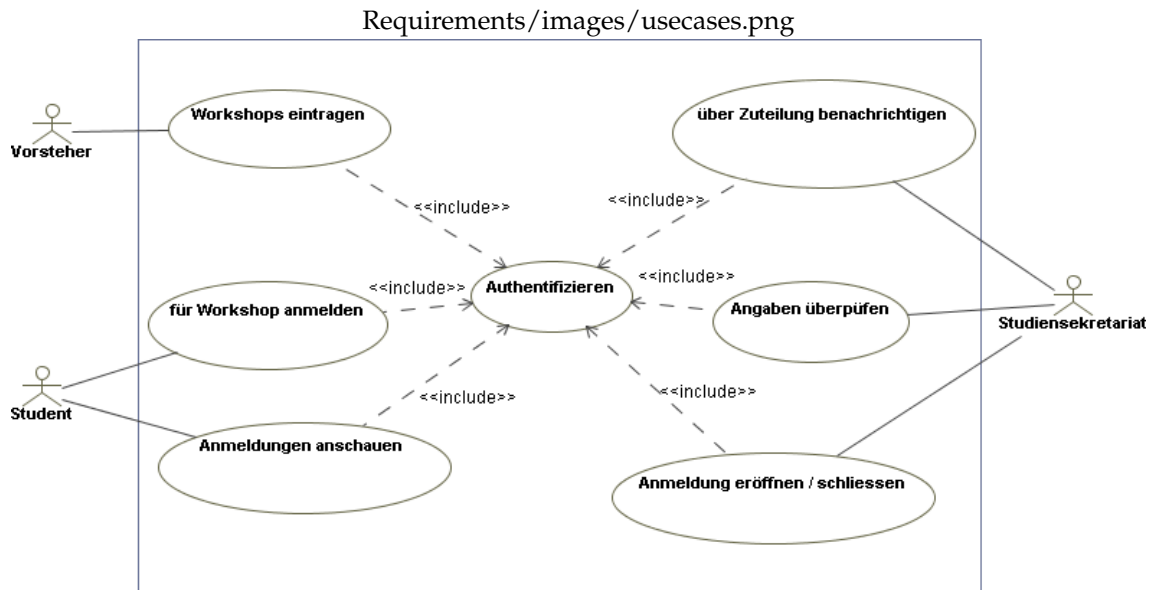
Requirements/images/usecases.png

Vorsteher

Workshops eintragen

über Zuteilung benachrichtigen

<<include>>

<<include>>

<<include>>

<<include>>

Authentifizieren

für Workshop anmelden

Angaben überpüfen

Studiensekretariat

Student

<<include>>

<<include>>

Anmeldungen anschauen

Anmeldung eröffnen / schliessen